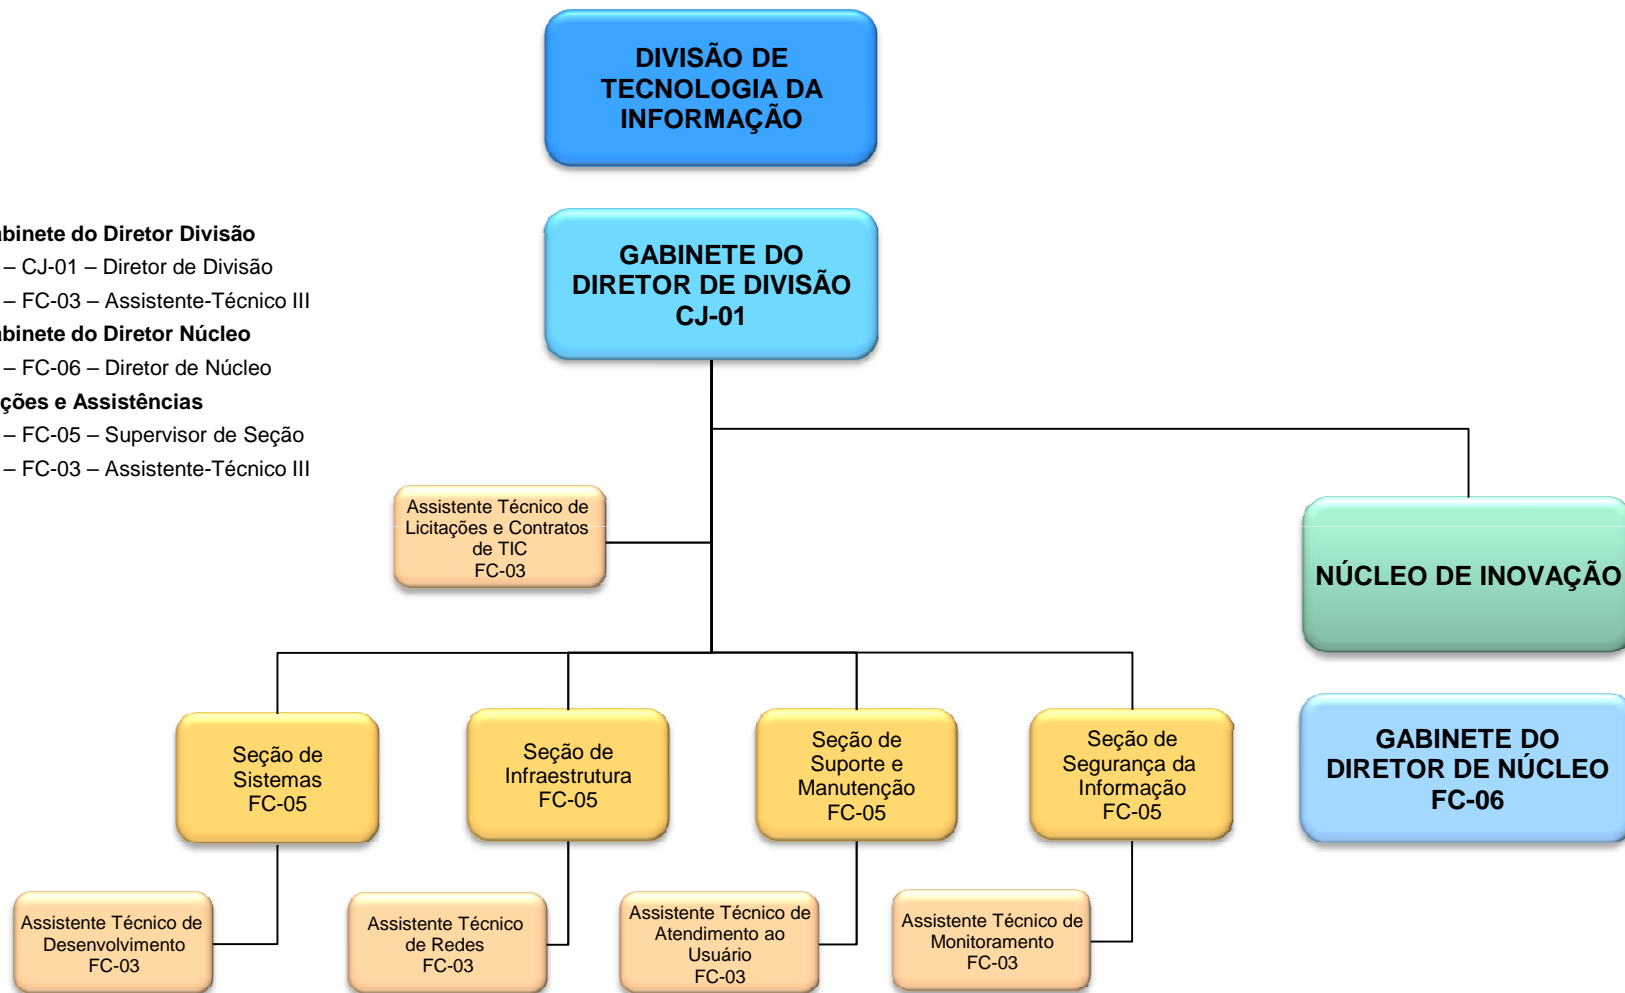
DIVISÃO DE TECNOLOGIA DA INFORMAÇÃO

binete do Diretor Divisão
– CJ-01 – Diretor de Divisão
– FC-03 – Assistente-Técnico III
binete do Diretor Núcleo
– FC-06 – Diretor de Núcleo
ções e Assistências
– FC-05 – Supervisor de Seção
– FC-03 – Assistente-Técnico III

GABINETE DO DIRETOR DE DIVISÃO CJ-01

Assistente Técnico de Licitações e Contratos de TIC FC-03

NÚCLEO DE INOVAÇÃO

GABINETE DO DIRETOR DE NÚCLEO FC-06

Seção de Sistemas FC-05

Seção de Infraestrutura FC-05

Seção de Suporte e Manutenção FC-05

Seção de Segurança da Informação FC-05

Assistente Técnico de Desenvolvimento FC-03

Assistente Técnico de Redes FC-03

Assistente Técnico de Atendimento ao Usuário FC-03

Assistente Técnico de Monitoramento FC-03